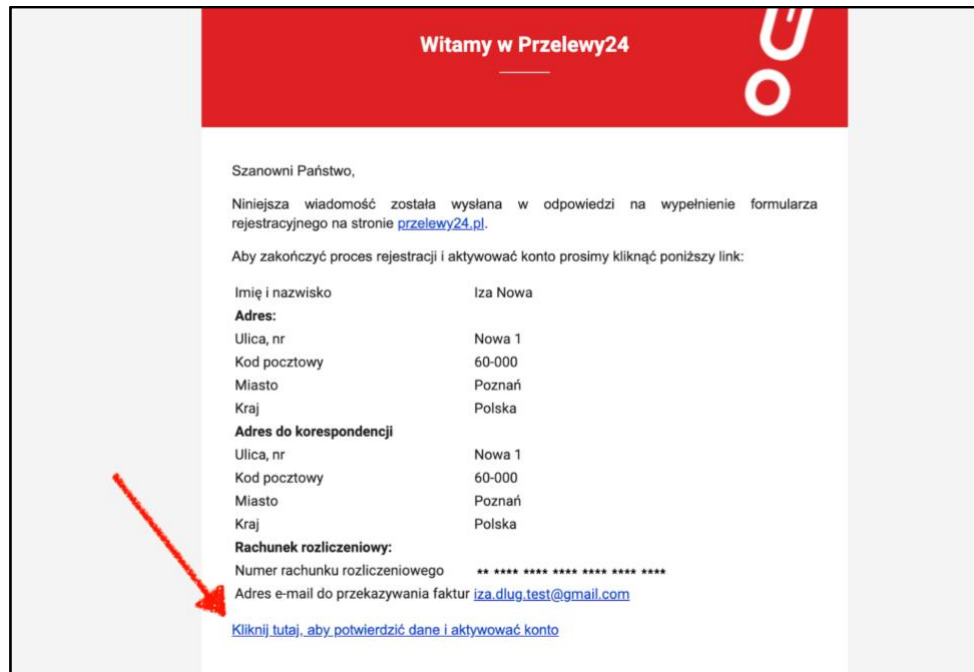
Witamy w Przelewy24

Szanowni Państwo,

Niniejsza wiadomość została wysłana w odpowiedzi na wypełnienie formularza rejestracyjnego na stronie przelewy24.pl.

Aby zakończyć proces rejestracji i aktywować konto prosimy kliknąć poniższy link:

| | |
|---|---|
| Imię i nazwisko | Iza Nowa |
| **Adres:** | |
| Ulica, nr | Nowa 1 |
| Kod pocztowy | 60-000 |
| Miasto | Poznań |
| Kraj | Polska |
| **Adres do korespondencji** | |
| Ulica, nr | Nowa 1 |
| Kod pocztowy | 60-000 |
| Miasto | Poznań |
| Kraj | Polska |
| **Rachunek rozliczeniowy:** | |
| Numer rachunku rozliczeniowego | ** **** **** **** **** **** **** |
| Adres e-mail do przekazywania faktur | iza.dlug.test@gmail.com |

Kliknij tutaj, aby potwierdzić dane i aktywować konto